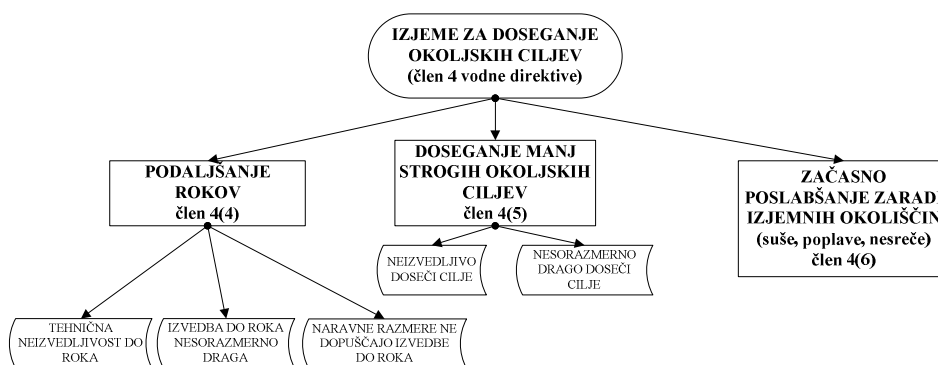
IZJEME ZA DOSEGANJE OKOLJSKIH CILJEV
(člen 4 vodne direktive)

PODALJŠANJE ROKOV
člen 4(4)

DOSEGANJE MANJ STROGIH OKOLJSKIH CILJEV
člen 4(5)

ZAČASNO POSLABŠANJE ZARAD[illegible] IZJEMNIH OKOLIŠČIN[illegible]
(suše, poplave, nesreče)
člen 4(6)

NEIZVEDLJIVO DOSEČI CILJE

NESORAZMERNO DRAGO DOSEČI CILJE

TEHNIČNA NEIZVEDLJIVOST DO ROKA

IZVEDBA DO ROKA NESORAZMERNO DRAGA

NARAVNE RAZMERE NE DOPUŠČAJO IZVEDBE DO ROKA